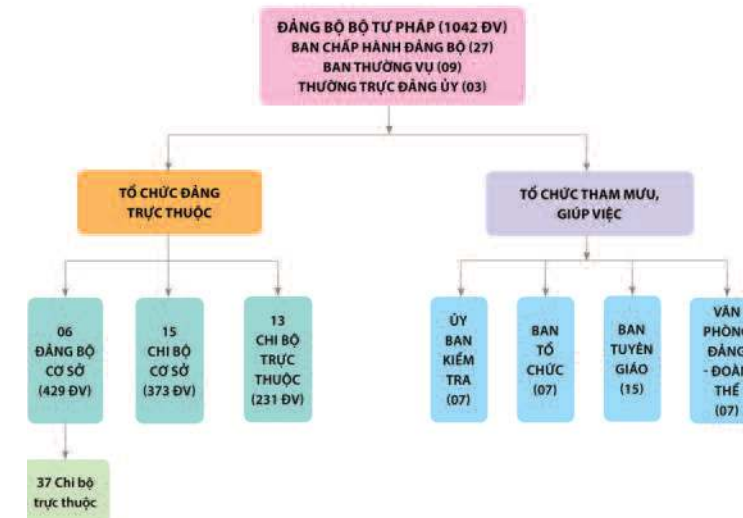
ĐẢNG BỘ BỘ TƯ PHÁP (1042 ĐV)
BAN CHẤP HÀNH ĐẢNG BỘ (27)
BAN THƯỜNG VỤ (09)
THƯỜNG TRỰC ĐẢNG ỦY (03)

TỔ CHỨC ĐẢNG TRỰC THUỘC

TỔ CHỨC THAM MƯU, GIÚP VIỆC

06 ĐẢNG BỘ CƠ SỞ (429 ĐV)

15 CHI BỘ CƠ SỞ (373 ĐV)

13 CHI BỘ TRỰC THUỘC (231 ĐV)

ỦY BAN KIỂM TRA (07)

BAN TỔ CHỨC (07)

BAN TUYÊN GIÁO (15)

VĂN PHÒNG ĐẢNG - ĐOÀN THỂ (07)

37 Chi bộ trực thuộc